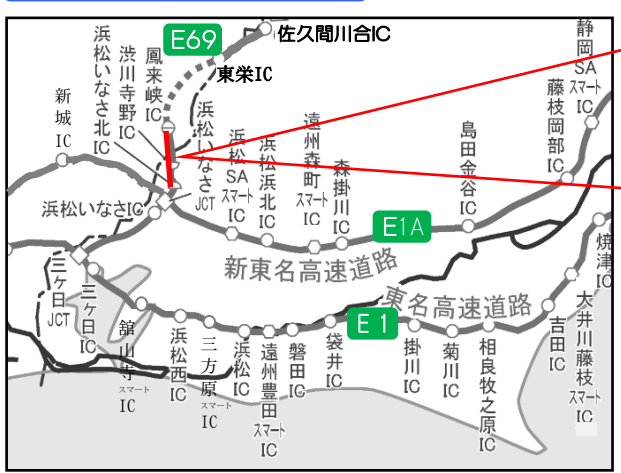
E69
佐久間川合IC
東栄IC
鳳来峡IC
渋川寺野IC
浜松いなさ北IC
新城IC
浜松いなさJCT
浜松いなさIC
浜松SAスマートIC
浜松浜北IC
遠州森町スマートIC
森掛川IC
島田金谷IC
藤枝岡部IC
静岡SAスマートIC
E1A
新東名高速道路
三ケ日JCT
三ケ日IC
舘山寺スマートIC
浜松西IC
三方原スマートIC
浜松IC
遠州豊田スマートIC
磐田IC
袋井IC
E1
東名高速道路
掛川IC
菊川IC
相良牧之原IC
吉田IC
大井川藤枝スマートIC
焼津IC